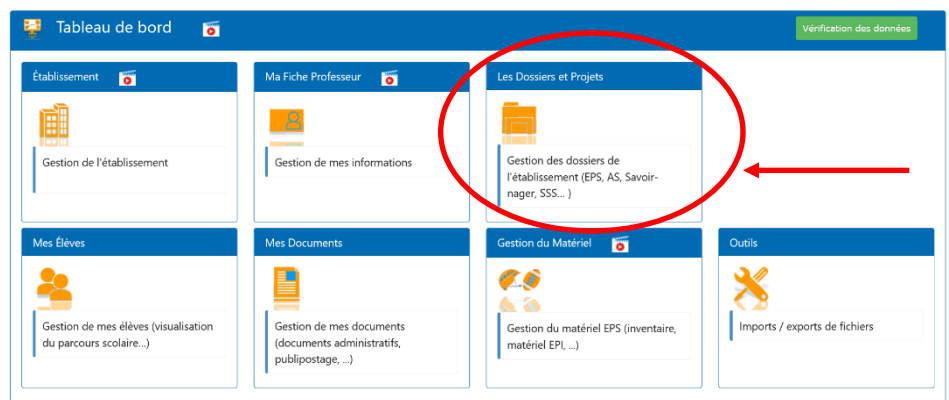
Tableau de bord

Vérification des données

Établissement

Gestion de l'établissement

Ma Fiche Professeur

Gestion de mes informations

Les Dossiers et Projets

Gestion des dossiers de l'établissement (EPS, AS, Savoir-nager, SSS... )

Mes Élèves

Gestion de mes élèves (visualisation du parcours scolaire...)

Mes Documents

Gestion de mes documents (documents administratifs, publipostage, ...)

Gestion du Matériel

Gestion du matériel EPS (inventaire, matériel EPI, ...)

Outils

Imports / exports de fichiers